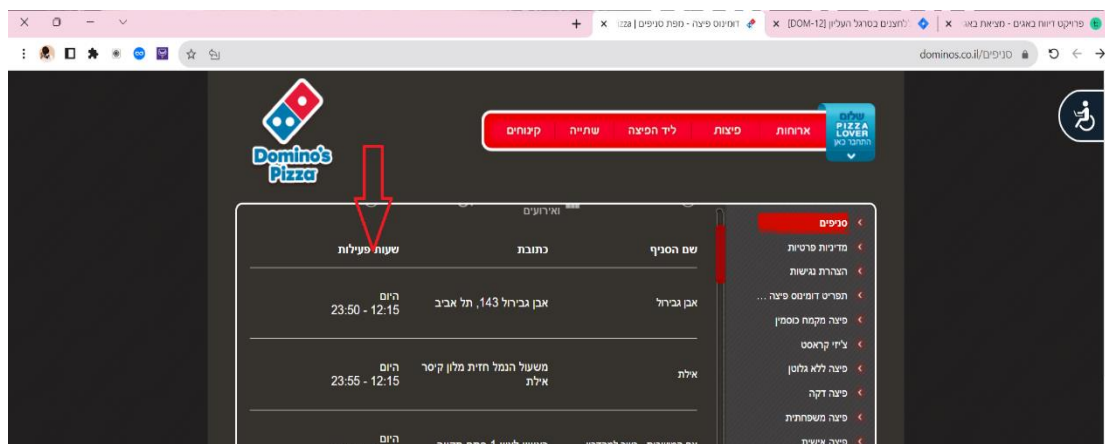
פרויקט דיווח באגים - מציאת באג ×
לחצנים בסרגל העליון [DOM-12] ×
דומינוס פיצה - מפת סניפים | za ×
+
dominos.co.il/סניפים

שלום PIZZA LOVER התחבר כאן
ארוחות
פיצות
ליד הפיצה
שתייה
קינוחים

Domino's Pizza

ואירועים

| שם הסניף | כתובת | שעות פעילות |
|---|---|---|
| אבן גבירול | אבן גבירול 143, תל אביב | היום 12:15 - 23:50 |
| אילת | משעול הגמל חזית מלון קיסר אילת | היום 12:15 - 23:55 |
| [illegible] | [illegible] | היום |

סניפים
מדיניות פרטיות
הצהרת נגישות
תפריט דומינוס פיצה ...
פיצה מקמח כוסמין
צ'יזי קראסט
פיצה ללא גלוטן
פיצה דקה
פיצה משפחתית
פיצה אישית